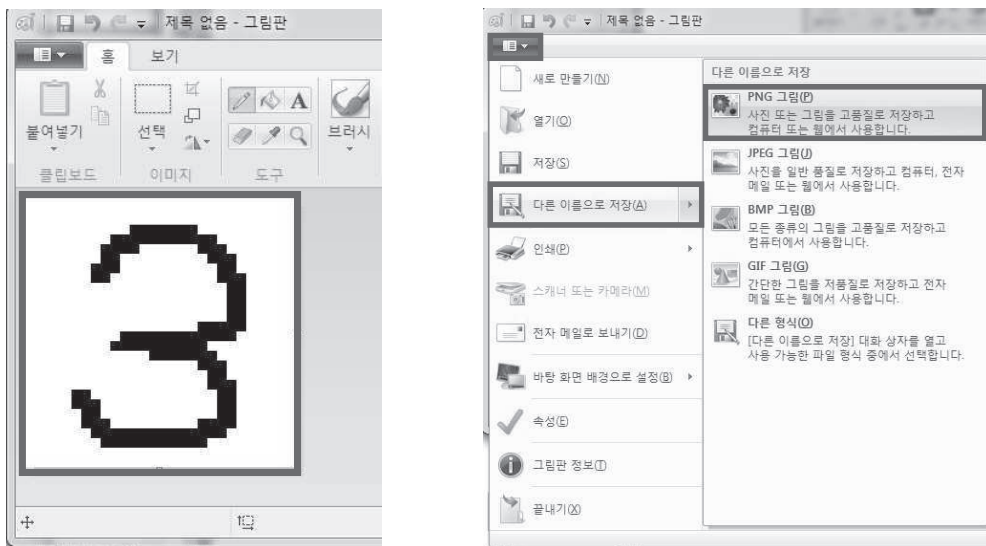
제목 없음 - 그림판

홈 보기

붙여넣기 선택 브러시

클립보드 이미지 도구

제목 없음 - 그림판

새로 만들기(N)

열기(O)

저장(S)

다른 이름으로 저장(A)

인쇄(P)

스캐너 또는 카메라(M)

전자 메일로 보내기(D)

바탕 화면 배경으로 설정(B)

속성(E)

그림판 정보(T)

끝내기(X)

다른 이름으로 저장

PNG 그림(P)
사진 또는 그림을 고품질로 저장하고 컴퓨터 또는 웹에서 사용합니다.

JPEG 그림(J)
사진을 일반 품질로 저장하고 컴퓨터, 전자 메일 또는 웹에서 사용합니다.

BMP 그림(B)
모든 종류의 그림을 고품질로 저장하고 컴퓨터에서 사용합니다.

GIF 그림(G)
간단한 그림을 저품질로 저장하고 전자 메일 또는 웹에서 사용합니다.

다른 형식(O)
[다른 이름으로 저장] 대화 상자를 열고 사용 가능한 파일 형식 중에서 선택합니다.